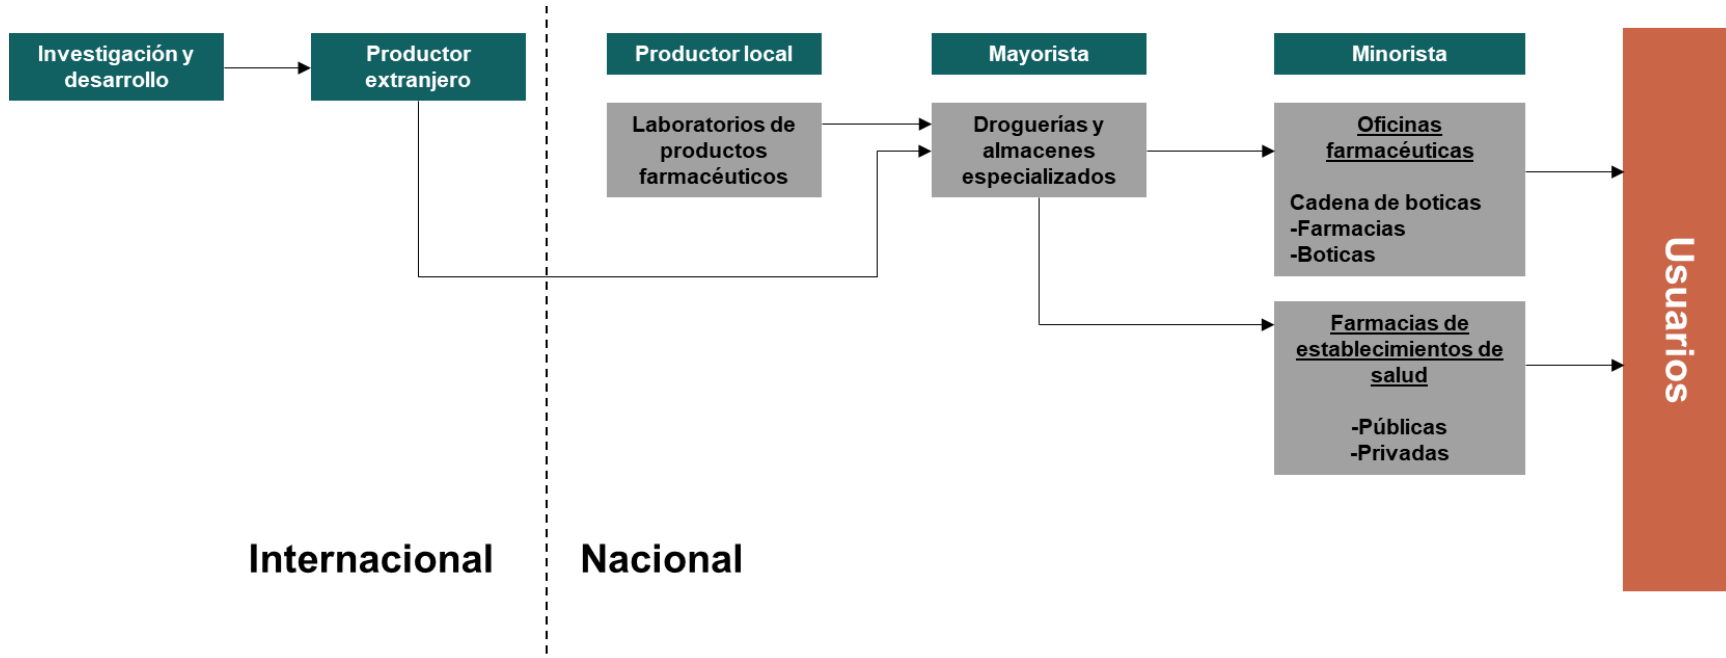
Investigación y desarrollo

Productor extranjero

Productor local

Mayorista

Minorista

Laboratorios de productos farmacéuticos

Droguerías y almacenes especializados

Oficinas farmacéuticas

Cadena de boticas
-Farmacias
-Boticas

Farmacias de establecimientos de salud

-Públicas
-Privadas

Usuarios

Internacional

Nacional